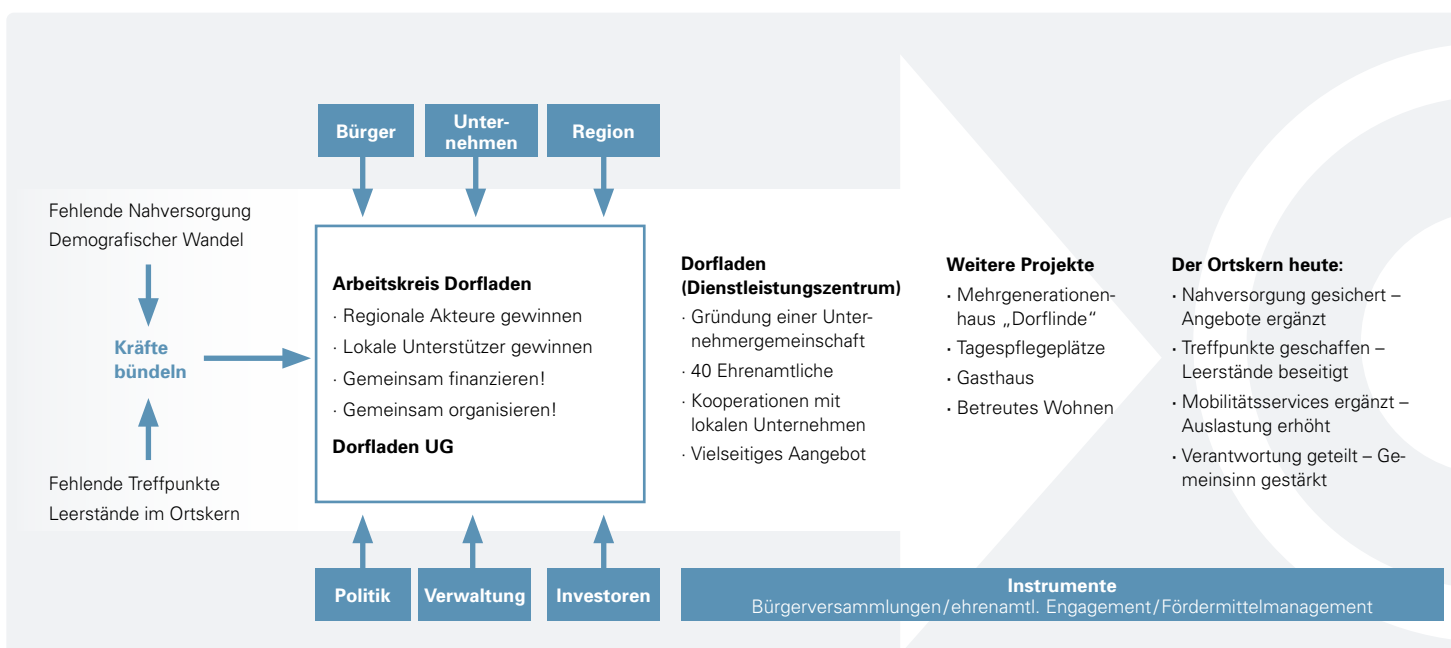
Bürger

Unternehmen

Region

Fehlende Nahversorgung
Demografischer Wandel

Kräfte bündeln

Fehlende Treffpunkte
Leerstände im Ortskern

Arbeitskreis Dorfladen
· Regionale Akteure gewinnen
· Lokale Unterstützer gewinnen
· Gemeinsam finanzieren!
· Gemeinsam organisieren!
Dorfladen UG

Dorfladen (Dienstleistungszentrum)
· Gründung einer Unternehmergemeinschaft
· 40 Ehrenamtliche
· Kooperationen mit lokalen Unternehmen
· Vielseitiges Aangebot

Weitere Projekte
· Mehrgenerationenhaus „Dorflinde“
· Tagespflegeplätze
· Gasthaus
· Betreutes Wohnen

Der Ortskern heute:
· Nahversorgung gesichert – Angebote ergänzt
· Treffpunkte geschaffen – Leerstände beseitigt
· Mobilitätsservices ergänzt – Auslastung erhöht
· Verantwortung geteilt – Gemeinsinn gestärkt

Politik

Verwaltung

Investoren

Instrumente
Bürgerversammlungen/ehrenamtl. Engagement/Fördermittelmanagement